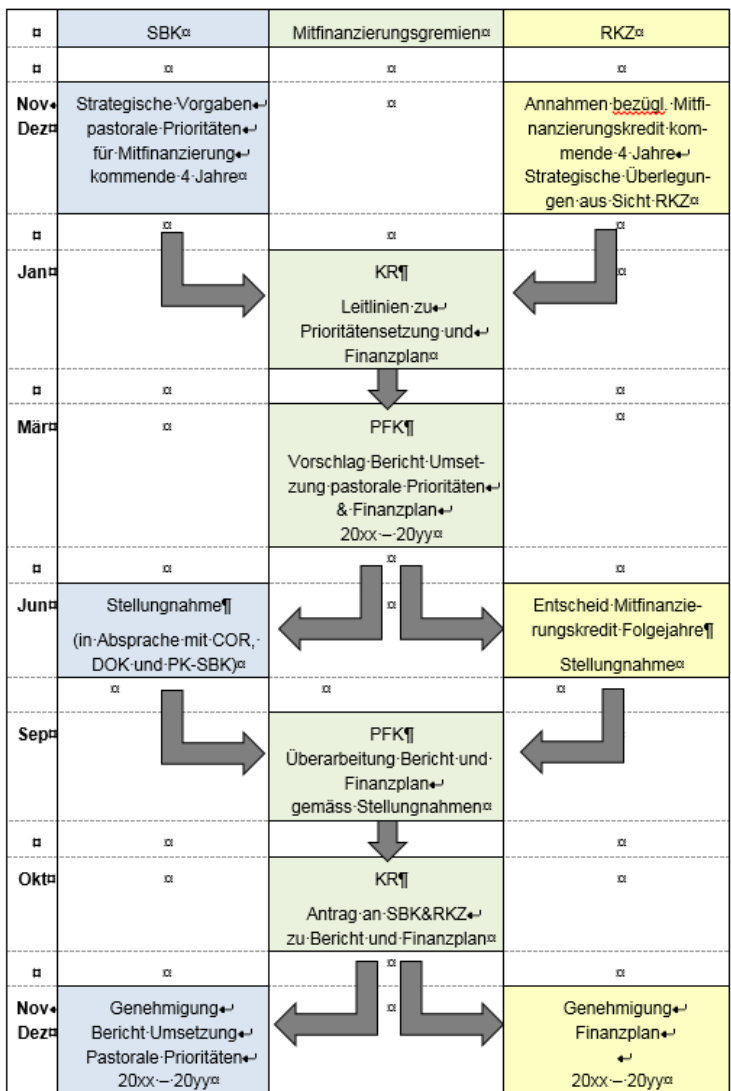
| | SBK | Mitfinanzierungsgremien | RKZ |
|---|---|---|---|
| | | | |
| Nov Dez | Strategische Vorgaben pastorale Prioritäten für Mitfinanzierung kommende 4 Jahre | | Annahmen bezügl. Mitfinanzierungskredit kommende 4 Jahre Strategische Überlegungen aus Sicht RKZ |
| | | | |
| Jan | | KR<br>Leitlinien zu Prioritätensetzung und Finanzplan | |
| | | | |
| Mär | | PFK<br>Vorschlag Bericht Umsetzung pastorale Prioritäten & Finanzplan 20xx – 20yy | |
| | | | |
| Jun | Stellungnahme<br>(in Absprache mit COR, DOK und PK-SBK) | | Entscheid Mitfinanzierungskredit Folgejahre<br>Stellungnahme |
| | | | |
| Sep | | PFK<br>Überarbeitung Bericht und Finanzplan gemäss Stellungnahmen | |
| | | | |
| Okt | | KR<br>Antrag an SBK&RKZ zu Bericht und Finanzplan | |
| | | | |
| Nov Dez | Genehmigung Bericht Umsetzung Pastorale Prioritäten 20xx – 20yy | | Genehmigung Finanzplan 20xx – 20yy |